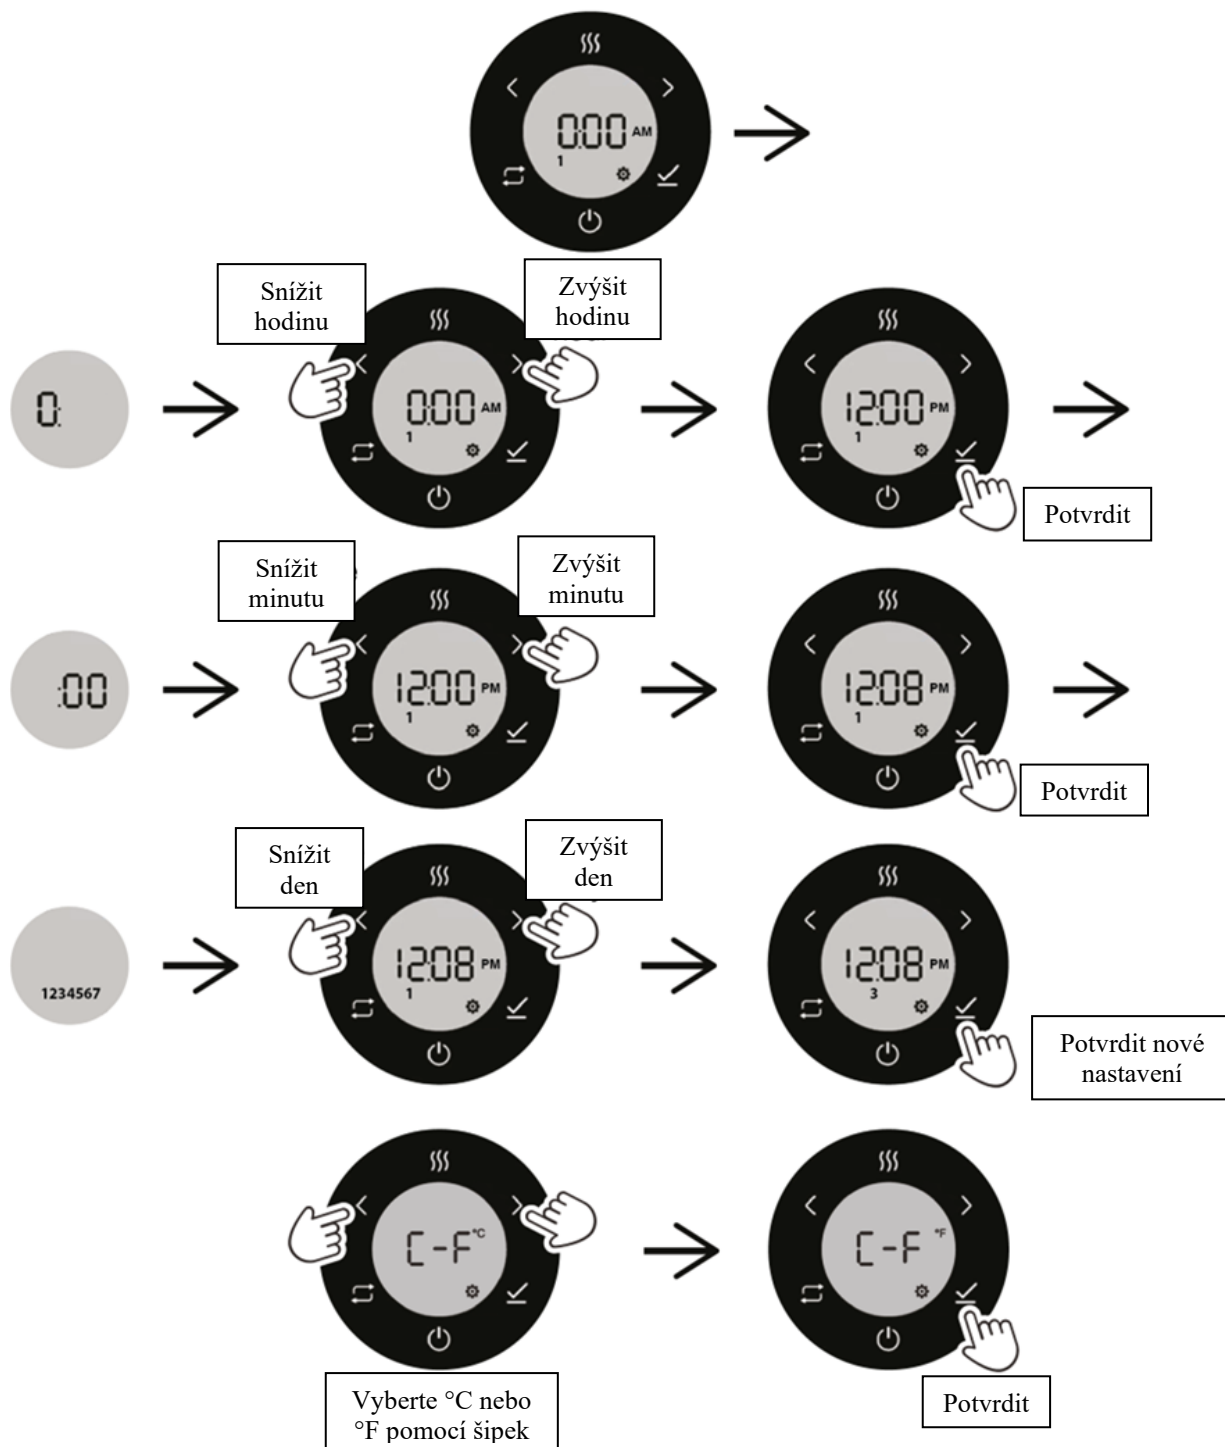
0:00 AM
1

Snížit hodinu

Zvýšit hodinu

0:

0:00 AM
1

12:00 PM
1

Potvrdit

Snížit minutu

Zvýšit minutu

:00

12:00 PM
1

12:08 PM
1

Potvrdit

Snížit den

Zvýšit den

1234567

12:08 PM
1

12:08 PM
3

Potvrdit nové nastavení

C-F °C

C-F °F

Vyberte °C nebo °F pomocí šipek

Potvrdit